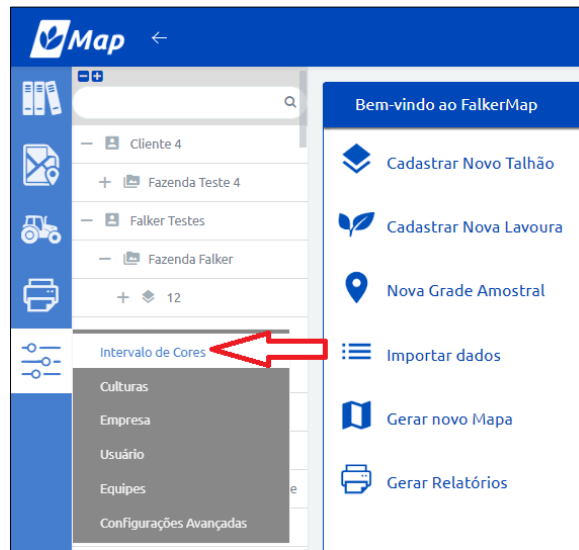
Map

Cliente 4

Fazenda Teste 4

Falker Testes

Fazenda Falker

12

Intervalo de Cores

Culturas

Empresa

Usuário

Equipes

Configurações Avançadas

Bem-vindo ao FalkerMap

Cadastrar Novo Talhão

Cadastrar Nova Lavoura

Nova Grade Amostral

Importar dados

Gerar novo Mapa

Gerar Relatórios